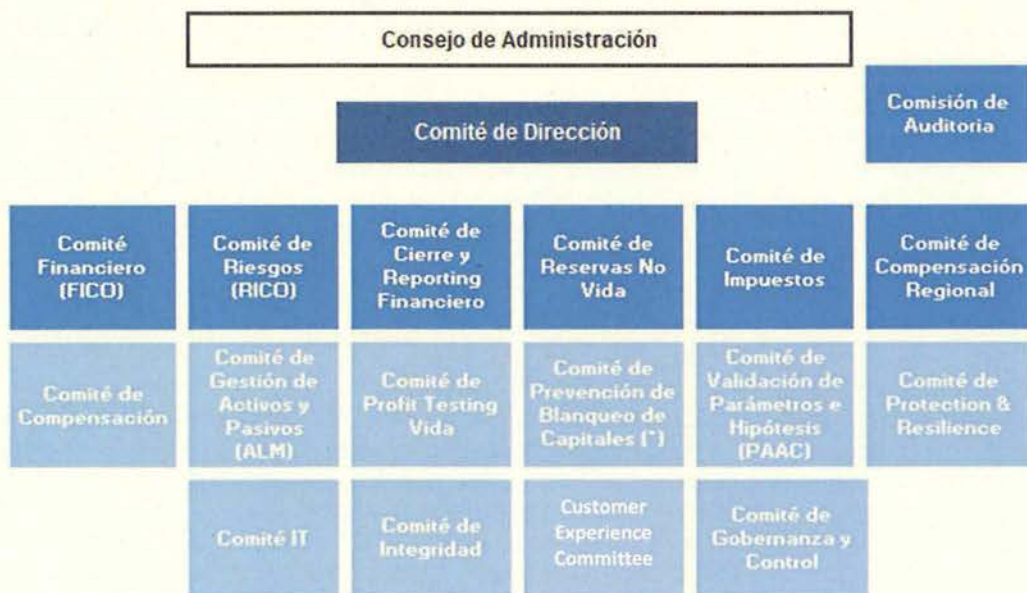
Consejo de Administración

Comité de Dirección

Comisión de Auditoria

Comité Financiero (FICO)

Comité de Riesgos (RICO)

Comité de Cierre y Reporting Financiero

Comité de Reservas No Vida

Comité de Impuestos

Comité de Compensación Regional

Comité de Compensación

Comité de Gestión de Activos y Pasivos (ALM)

Comité de Profit Testing Vida

Comité de Prevención de Blanqueo de Capitales (*)

Comité de Validación de Parámetros e Hipótesis (PAAC)

Comité de Protection & Resilience

Comité IT

Comité de Integridad

Customer Experience Committee

Comité de Gobernanza y Control